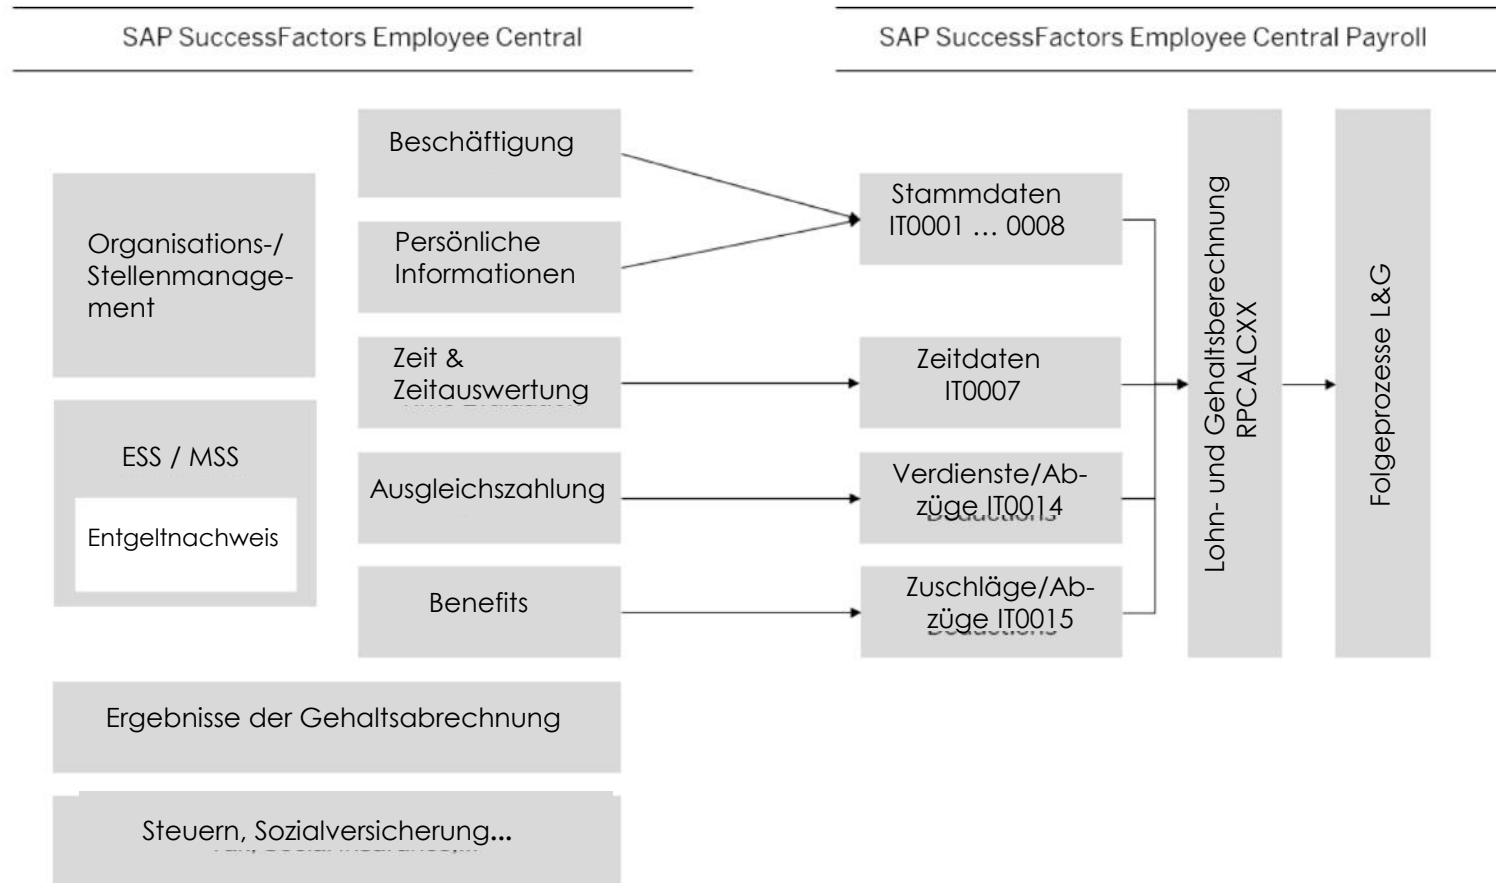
SAP SuccessFactors Employee Central

SAP SuccessFactors Employee Central Payroll

Beschäftigung

Organisations-/ Stellenmanagement

Persönliche Informationen

Stammdaten IT0001 … 0008

Zeit & Zeitauswertung

Zeitdaten IT0007

ESS / MSS

Entgeltnachweis

Ausgleichszahlung

Verdienste/Abzüge IT0014

Benefits

Zuschläge/Abzüge IT0015

Lohn- und Gehaltsberechnung RPCALCXX

Folgeprozesse L&G

Ergebnisse der Gehaltsabrechnung

Steuern, Sozialversicherung...